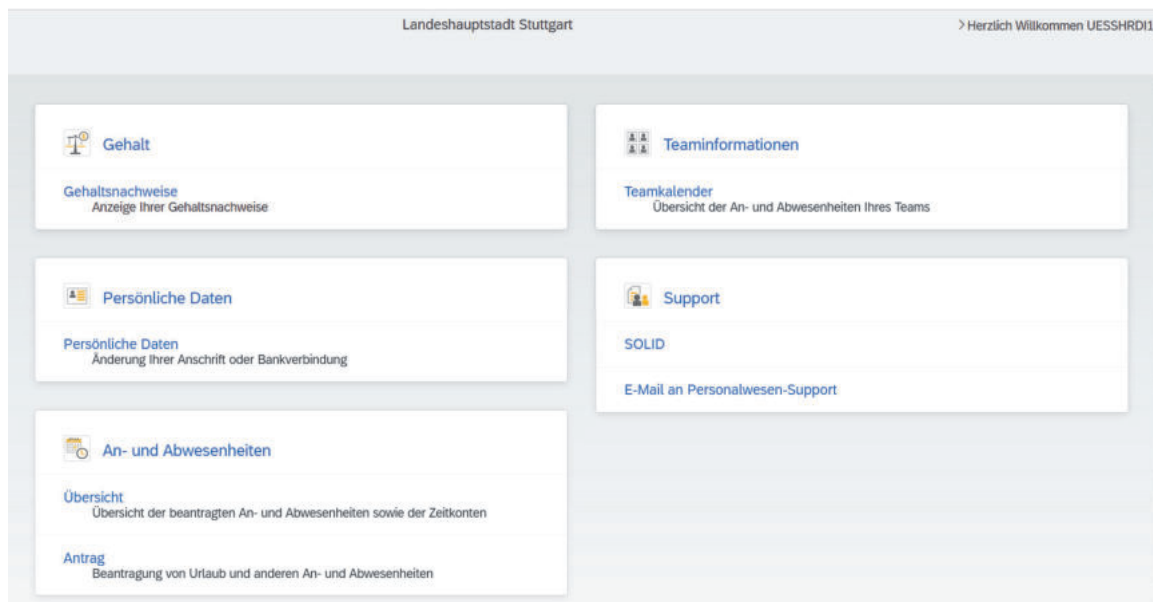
Landeshauptstadt Stuttgart

> Herzlich Willkommen UESSHRDI1

Gehalt

Gehaltsnachweise
Anzeige Ihrer Gehaltsnachweise

Teaminformationen

Teamkalender
Übersicht der An- und Abwesenheiten Ihres Teams

Persönliche Daten

Persönliche Daten
Änderung Ihrer Anschrift oder Bankverbindung

Support

SOLID

E-Mail an Personalwesen-Support

An- und Abwesenheiten

Übersicht
Übersicht der beantragten An- und Abwesenheiten sowie der Zeitkonten

Antrag
Beantragung von Urlaub und anderen An- und Abwesenheiten